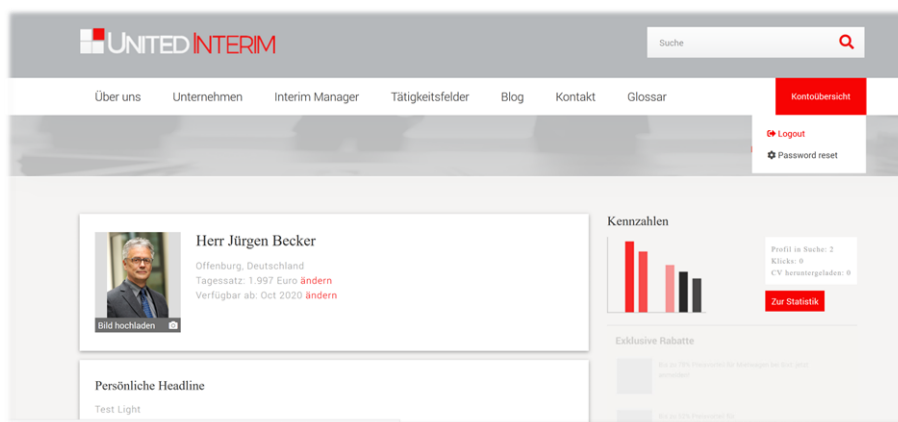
UNITED INTERIM

Suche

Über uns Unternehmen Interim Manager Tätigkeitsfelder Blog Kontakt Glossar

Kontoübersicht

Logout

Password reset

Herr Jürgen Becker

Offenburg, Deutschland

Tagessatz: 1.997 Euro ändern

Verfügbar ab: Oct 2020 ändern

Bild hochladen

Kennzahlen

Profil in Suche: 2

Klicks: 0

CV heruntergeladen: 0

Zur Statistik

Exklusive Rabatte

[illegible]

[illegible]

Persönliche Headline

Test Light